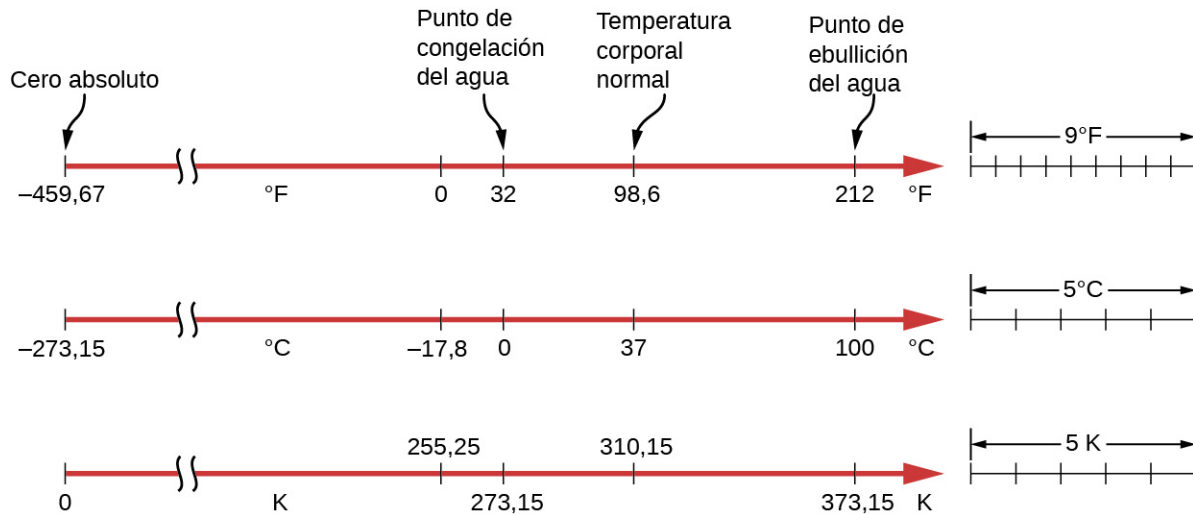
Cero absoluto

Punto de congelación del agua

Temperatura corporal normal

Punto de ebullición del agua

9°F

–459,67 °F 0 32 98,6 212 °F

5°C

–273,15 °C –17,8 0 37 100 °C

5 K

255,25 310,15

0 K 273,15 373,15 K